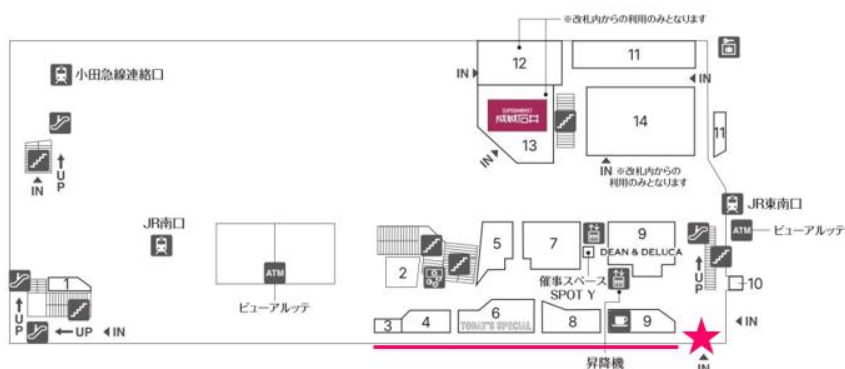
※改札内からの利用のみとなります

12

11

IN

IN

小田急線連絡口

SEIJO ISHII
成城石井

14

13

11

IN

IN ※改札内からの利用のみとなります

UP

IN

JR東南口

JR南口

ATM ビューアルッテ

5

7

9

DEAN & DELUCA

2

ATM

催事スペース SPOT Y

UP

10

1

ビューアルッテ

6

UP

3

4

TODAY'S SPECIAL

8

9

IN

UP

IN

昇降機

IN